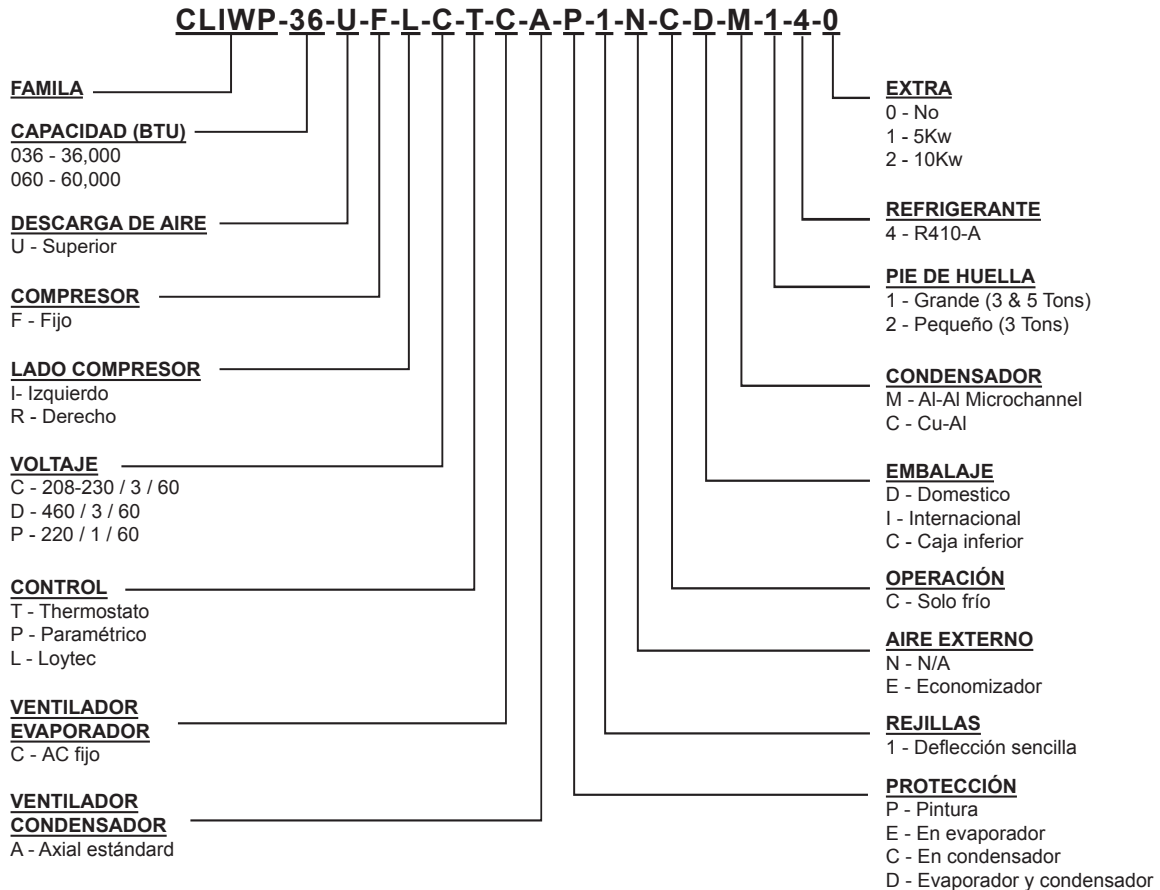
CLIWP-36-U-F-L-C-T-C-A-P-1-N-C-D-M-1-4-0

FAMILA

CAPACIDAD (BTU)
036 - 36,000
060 - 60,000

DESCARGA DE AIRE
U - Superior

COMPRESOR
F - Fijo

LADO COMPRESOR
I- Izquierdo
R - Derecho

VOLTAJE
C - 208-230 / 3 / 60
D - 460 / 3 / 60
P - 220 / 1 / 60

CONTROL
T - Thermostato
P - Paramétrico
L - Loytec

VENTILADOR EVAPORADOR
C - AC fijo

VENTILADOR CONDENSADOR
A - Axial estándard

EXTRA
0 - No
1 - 5Kw
2 - 10Kw

REFRIGERANTE
4 - R410-A

PIE DE HUELLA
1 - Grande (3 & 5 Tons)
2 - Pequeño (3 Tons)

CONDENSADOR
M - Al-Al Microchannel
C - Cu-Al

EMBALAJE
D - Domestico
I - Internacional
C - Caja inferior

OPERACIÓN
C - Solo frío

AIRE EXTERNO
N - N/A
E - Economizador

REJILLAS
1 - Deflección sencilla

PROTECCIÓN
P - Pintura
E - En evaporador
C - En condensador
D - Evaporador y condensador